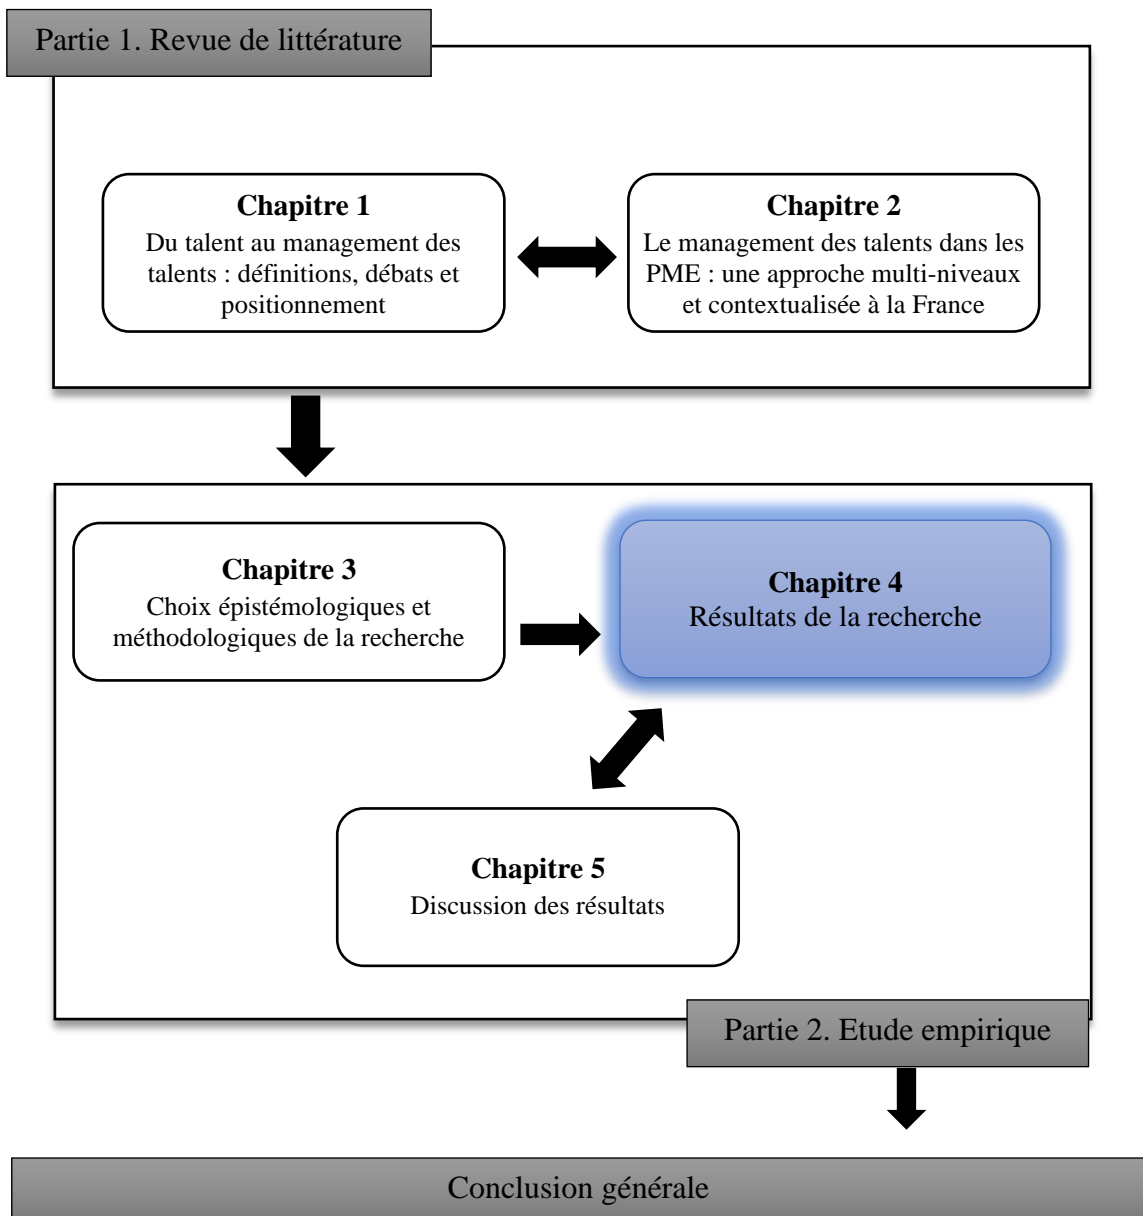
Partie 1. Revue de littérature

**Chapitre 1**
Du talent au management des talents : définitions, débats et positionnement

**Chapitre 2**
Le management des talents dans les PME : une approche multi-niveaux et contextualisée à la France

**Chapitre 3**
Choix épistémologiques et méthodologiques de la recherche

**Chapitre 4**
Résultats de la recherche

**Chapitre 5**
Discussion des résultats

Partie 2. Etude empirique

Conclusion générale